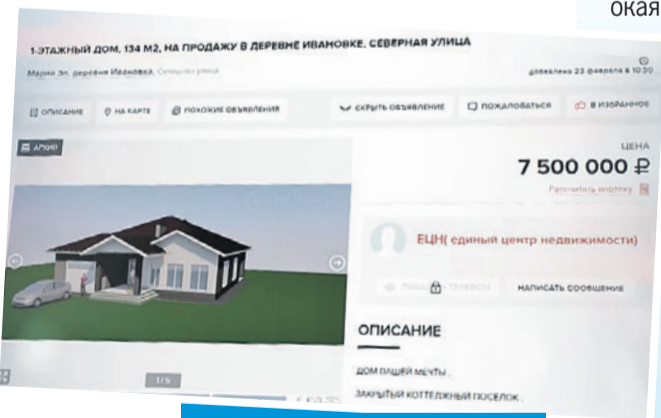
окая

1-ЭТАЖНЫЙ ДОМ, 134 М2, НА ПРОДАЖУ В ДЕРЕВНЕ ИВАНОВКЕ, СЕВЕРНАЙ УЛИЦА

Марий Эл, деревня Ивановка, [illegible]

добавлено 23 февраля в 10:30

ОПИСАНИЕ НА КАРТЕ ПОХОЖИЕ ОБЪЯВЛЕНИЯ

СКРЫТЬ ОБЪЯВЛЕНИЕ ПОЖАЛОВАТЬСЯ В ИЗБРАННОЕ

АРХИВ

ЦЕНА

7 500 000 ₽

Рассчитать ипотеку

ЕЦН( единый центр недвижимости)

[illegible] ТЕЛЕФОН

НАПИСАТЬ СООБЩЕНИЕ

ОПИСАНИЕ

ДОМ ВАШЕЙ МЕЧТЫ .

ЗАКРЫТЫЙ КОТТЕДЖНЫЙ ПОСЕЛОК .

1/5